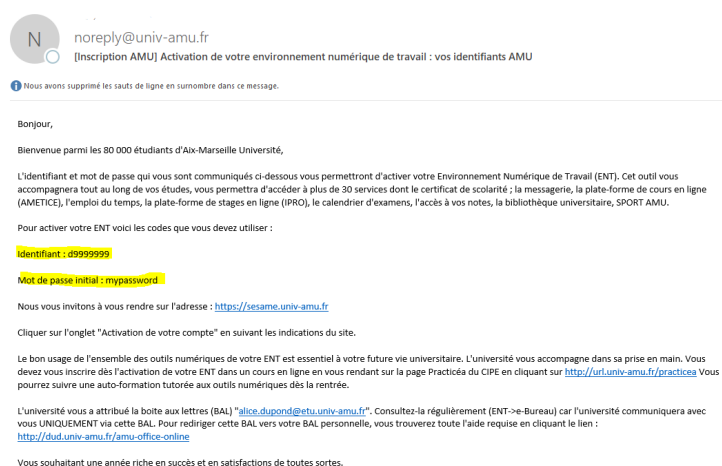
N

noreply@univ-amu.fr
[Inscription AMU] Activation de votre environnement numérique de travail : vos identifiants AMU

Nous avons supprimé les sauts de ligne en surnombre dans ce message.

Bonjour,

Bienvenue parmi les 80 000 étudiants d'Aix-Marseille Université,

L'identifiant et mot de passe qui vous sont communiqués ci-dessous vous permettront d'activer votre Environnement Numérique de Travail (ENT). Cet outil vous accompagnera tout au long de vos études, vous permettra d'accéder à plus de 30 services dont le certificat de scolarité ; la messagerie, la plate-forme de cours en ligne (AMETICE), l'emploi du temps, la plate-forme de stages en ligne (IPRO), le calendrier d'examens, l'accès à vos notes, la bibliothèque universitaire, SPORT AMU.

Pour activer votre ENT voici les codes que vous devez utiliser :

Identifiant : d9999999

Mot de passe initial : mypassword

Nous vous invitons à vous rendre sur l'adresse : https://sesame.univ-amu.fr

Cliquer sur l'onglet "Activation de votre compte" en suivant les indications du site.

Le bon usage de l'ensemble des outils numériques de votre ENT est essentiel à votre future vie universitaire. L'université vous accompagne dans sa prise en main. Vous devez vous inscrire dès l'activation de votre ENT dans un cours en ligne en vous rendant sur la page Practicéa du CIPE en cliquant sur http://url.univ-amu.fr/practicea Vous pourrez suivre une auto-formation tutorée aux outils numériques dès la rentrée.

L'université vous a attribué la boite aux lettres (BAL) "alice.dupond@etu.univ-amu.fr". Consultez-la régulièrement (ENT->e-Bureau) car l'université communiquera avec vous UNIQUEMENT via cette BAL. Pour rediriger cette BAL vers votre BAL personnelle, vous trouverez toute l'aide requise en cliquant le lien : http://dud.univ-amu.fr/amu-office-online

Vous souhaitant une année riche en succès et en satisfactions de toutes sortes.